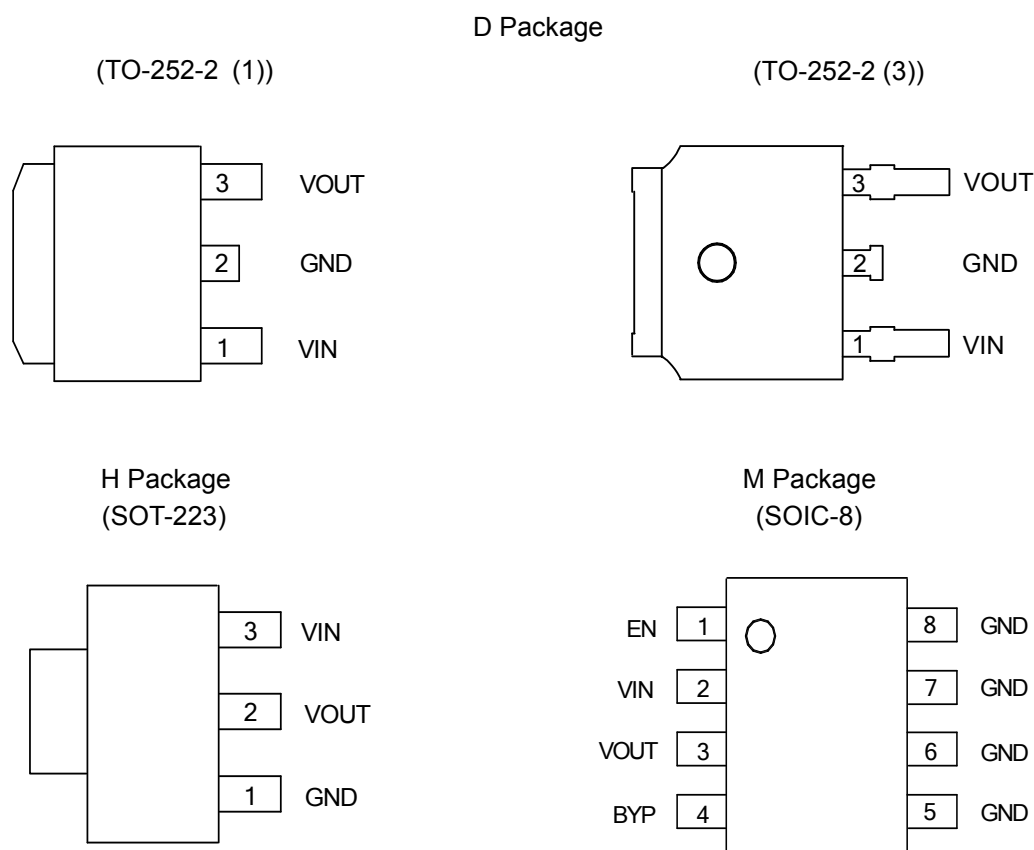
D Package

(TO-252-2 (1))

3 VOUT

2 GND

1 VIN

(TO-252-2 (3))

3 VOUT

2 GND

1 VIN

H Package
(SOT-223)

3 VIN

2 VOUT

1 GND

M Package
(SOIC-8)

EN 1

VIN 2

VOUT 3

BYP 4

8 GND

7 GND

6 GND

5 GND